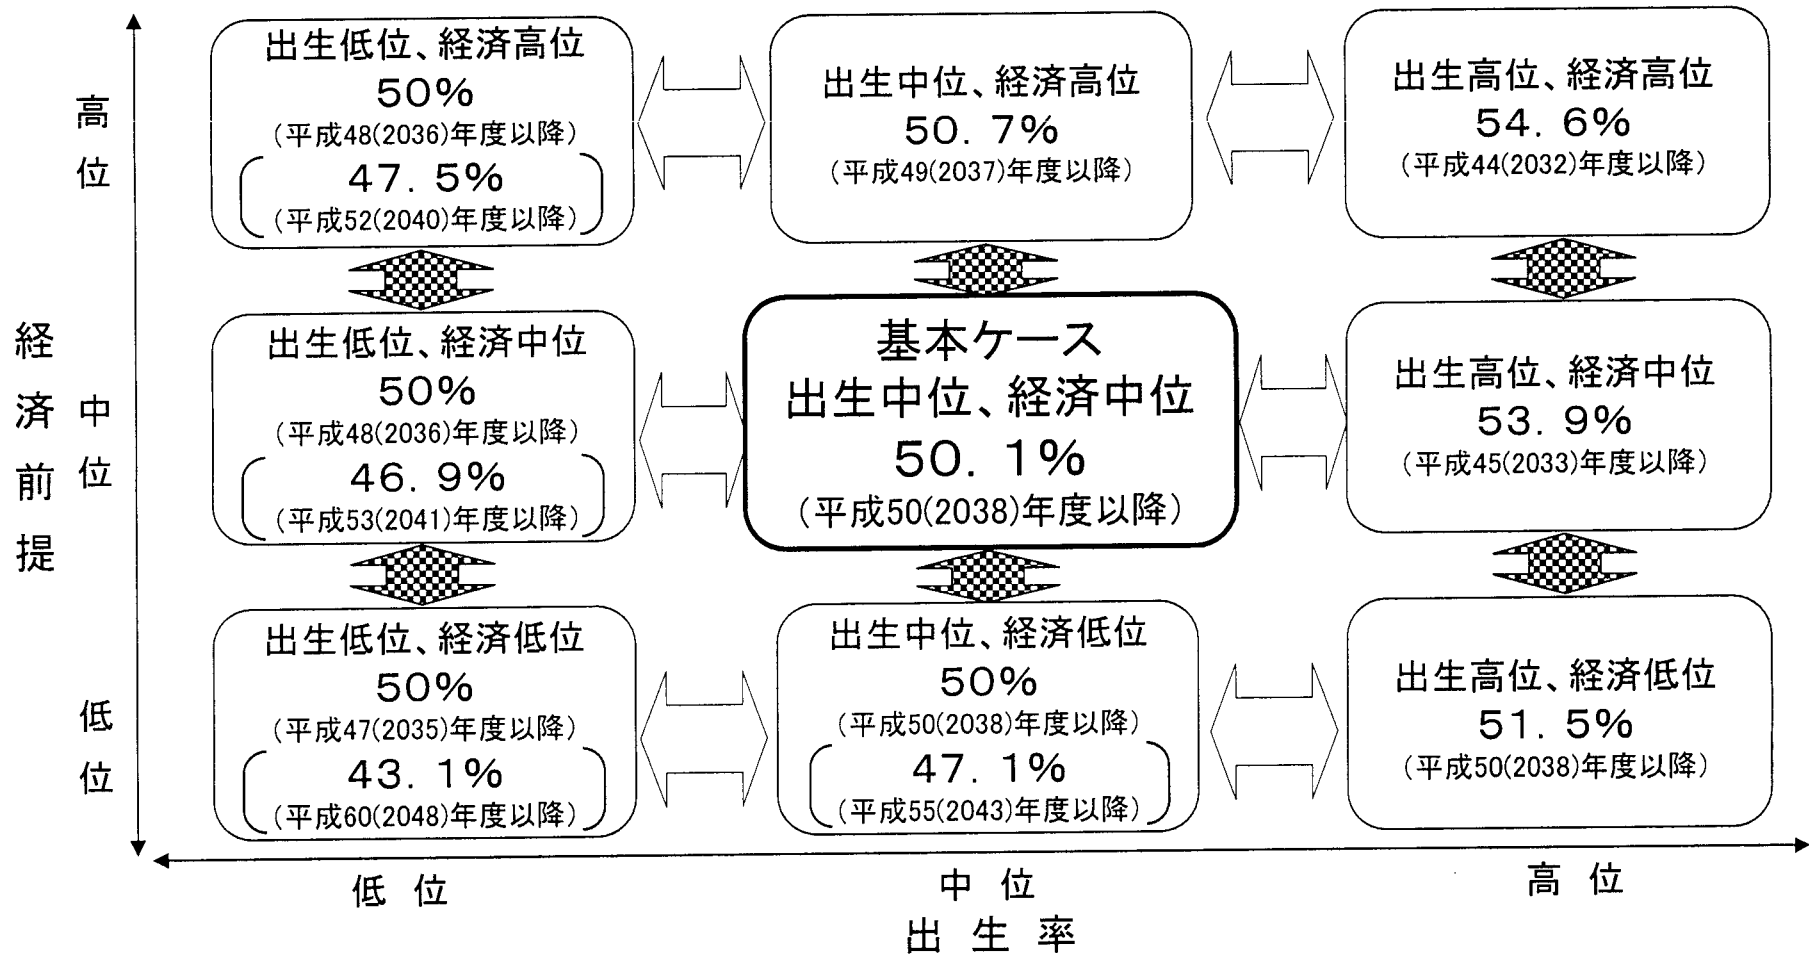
経済前提

高位

出生低位、経済高位
50%
（平成48(2036)年度以降）
47．5%
（平成52(2040)年度以降）

出生中位、経済高位
50．7%
（平成49(2037)年度以降）

出生高位、経済高位
54．6%
（平成44(2032)年度以降）

中位

出生低位、経済中位
50%
（平成48(2036)年度以降）
46．9%
（平成53(2041)年度以降）

基本ケース
出生中位、経済中位
50．1%
（平成50(2038)年度以降）

出生高位、経済中位
53．9%
（平成45(2033)年度以降）

低位

出生低位、経済低位
50%
（平成47(2035)年度以降）
43．1%
（平成60(2048)年度以降）

出生中位、経済低位
50%
（平成50(2038)年度以降）
47．1%
（平成55(2043)年度以降）

出生高位、経済低位
51．5%
（平成50(2038)年度以降）

低位　中位　高位
出生率